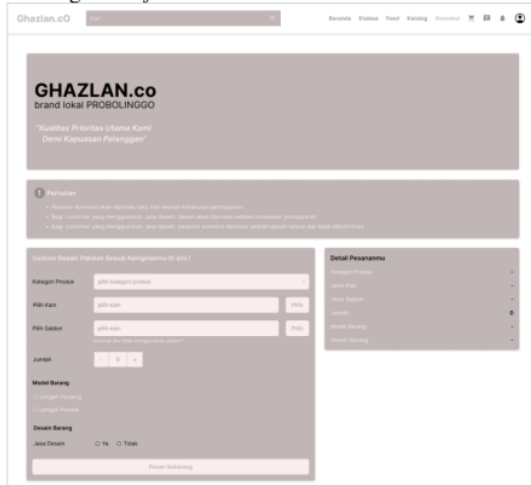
Ghazlan.cO

Cari

Beranda Etalase Feed Katalog Konveksi

GHAZLAN.co
brand lokal PROBOLINGGO

"Kualitas Prioritas Utama Kami Demi Kepuasan Pelanggan"

Perhatian
• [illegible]
• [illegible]
• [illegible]

Custom Desain Pakaian Sesuai Keinginanmu Di sini !

Kategori Produk pilih kategori produk

Pilih Kain pilih kain Pilih

Pilih Sablon pilih kain Pilih
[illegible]

Jumlah - 0 +

Model Barang
Lengan Panjang
Lengan Pendek

Desain Barang
Jasa Desain Ya Tidak

Pesan Sekarang

Detail Pesananmu
Kategori Produk -
Jenis Kain -
Jenis Sablon -
Jumlah 0
Model Barang -
Desain Barang -